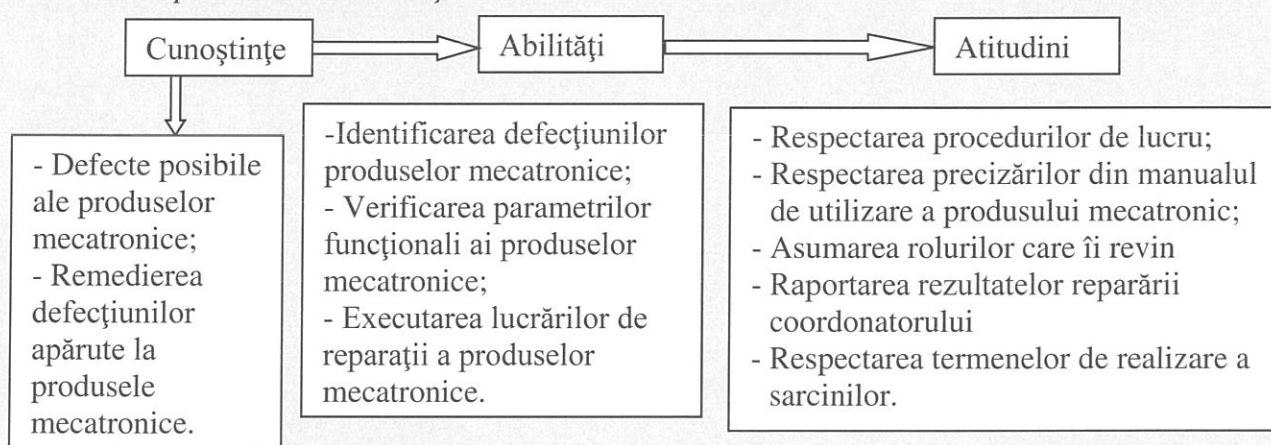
Cunoştinţe

Abilităţi

Atitudini

- Defecte posibile ale produselor mecatronice;
- Remedierea defecţiunilor apărute la produsele mecatronice.

-Identificarea defecţiunilor produselor mecatronice;
- Verificarea parametrilor funcţionali ai produselor mecatronice;
- Executarea lucrărilor de reparaţii a produselor mecatronice.

- Respectarea procedurilor de lucru;
- Respectarea precizărilor din manualul de utilizare a produsului mecatronic;
- Asumarea rolurilor care îi revin
- Raportarea rezultatelor reparării coordonatorului
- Respectarea termenelor de realizare a sarcinilor.